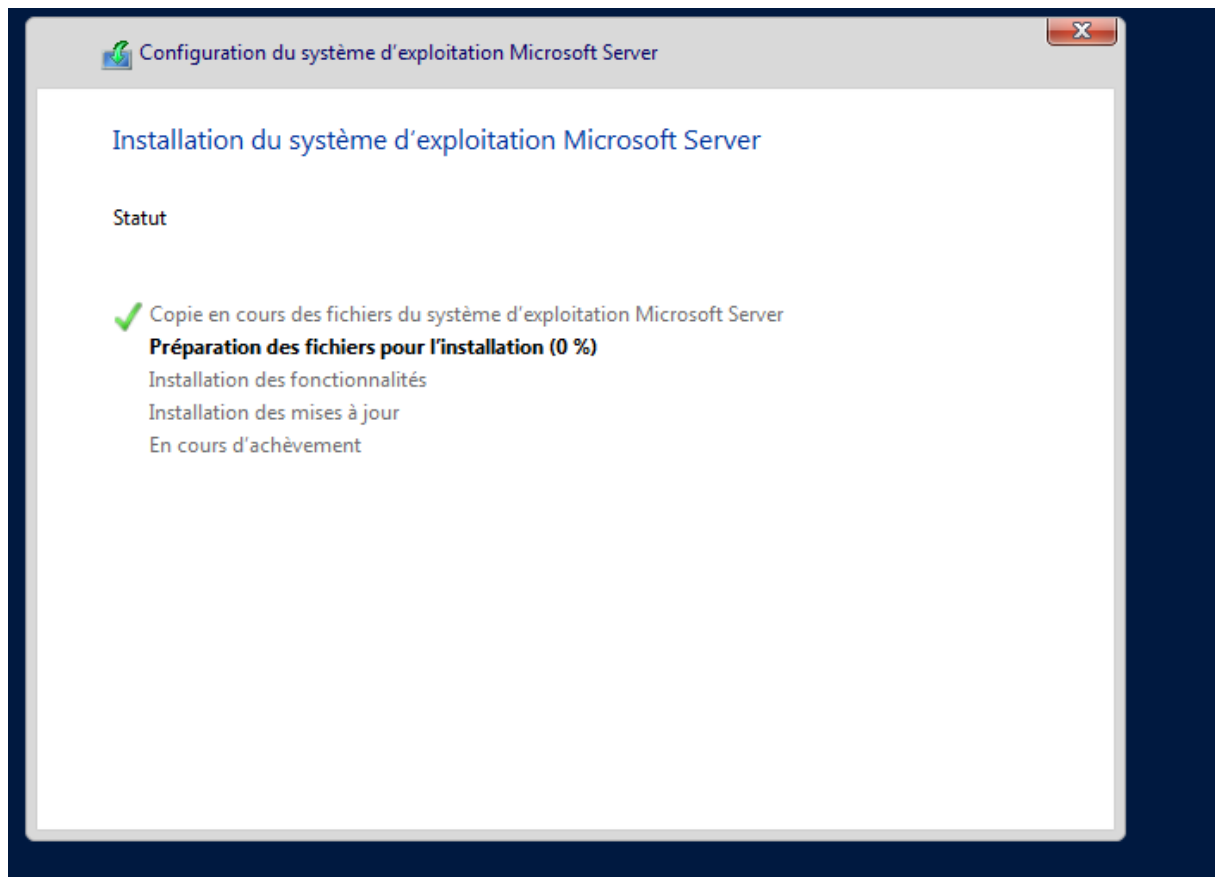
Configuration du système d'exploitation Microsoft Server

Installation du système d'exploitation Microsoft Server

Statut

Copie en cours des fichiers du système d'exploitation Microsoft Server
Préparation des fichiers pour l'installation (0 %)
Installation des fonctionnalités
Installation des mises à jour
En cours d'achèvement